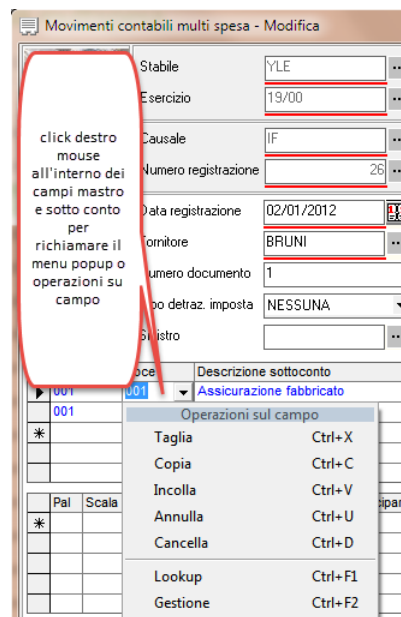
Movimenti contabili multi spesa - Modifica

click destro mouse all'interno dei campi mastro e sotto conto per richiamare il menu popup o operazioni su campo

Stabile YLE
Esercizio 19/00
Causale IF
Numero registrazione 26
Data registrazione 02/01/2012
Fornitore BRUNI
Numero documento 1
Tipo detraz. imposta NESSUNA
Sinistro

| | | Voce | Descrizione sottoconto |
|---|---|---|---|
| ▶ | 001 | 001 | Assicurazione fabbricato |
| | 001 | | |
| ✱ | | | |

Operazioni sul campo
Taglia Ctrl+X
Copia Ctrl+C
Incolla Ctrl+V
Annulla Ctrl+U
Cancella Ctrl+D
Lookup Ctrl+F1
Gestione Ctrl+F2

Pal Scala
✱